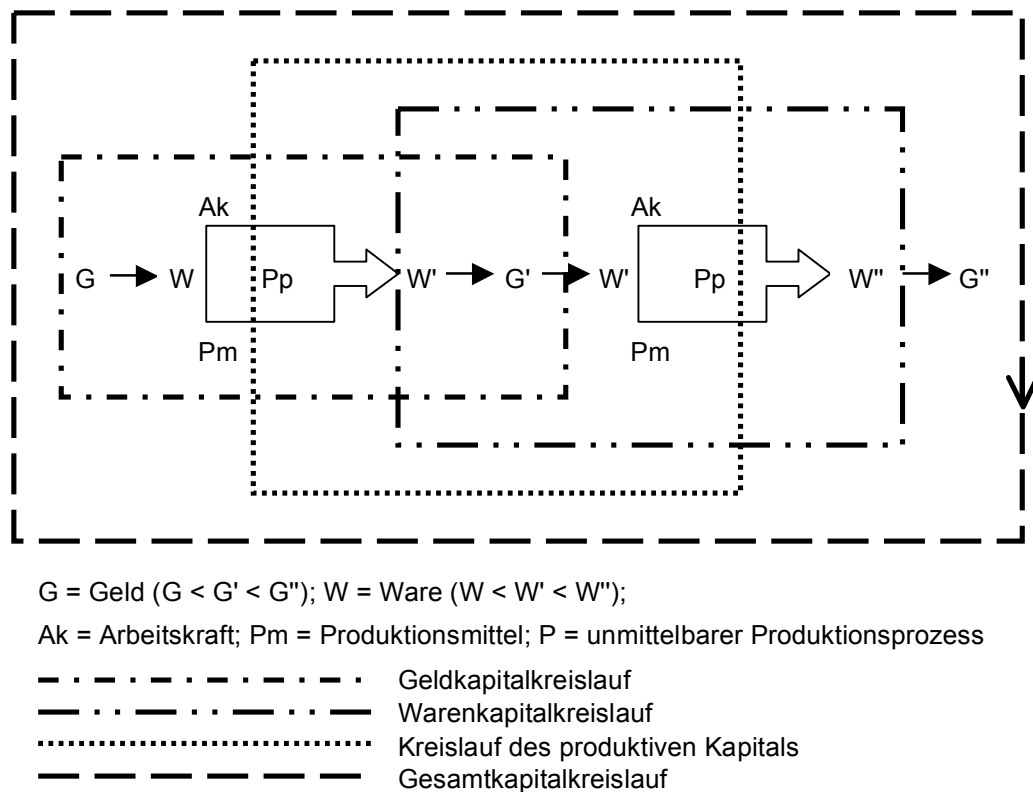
Ak
G → W Pp W' → G' → W'
Pm

Ak
Pp W'' → G''
Pm

G = Geld (G < G' < G''); W = Ware (W < W' < W'');

Ak = Arbeitskraft; Pm = Produktionsmittel; P = unmittelbarer Produktionsprozess

Geldkapitalkreislauf
Warenkapitalkreislauf
Kreislauf des produktiven Kapitals
Gesamtkapitalkreislauf